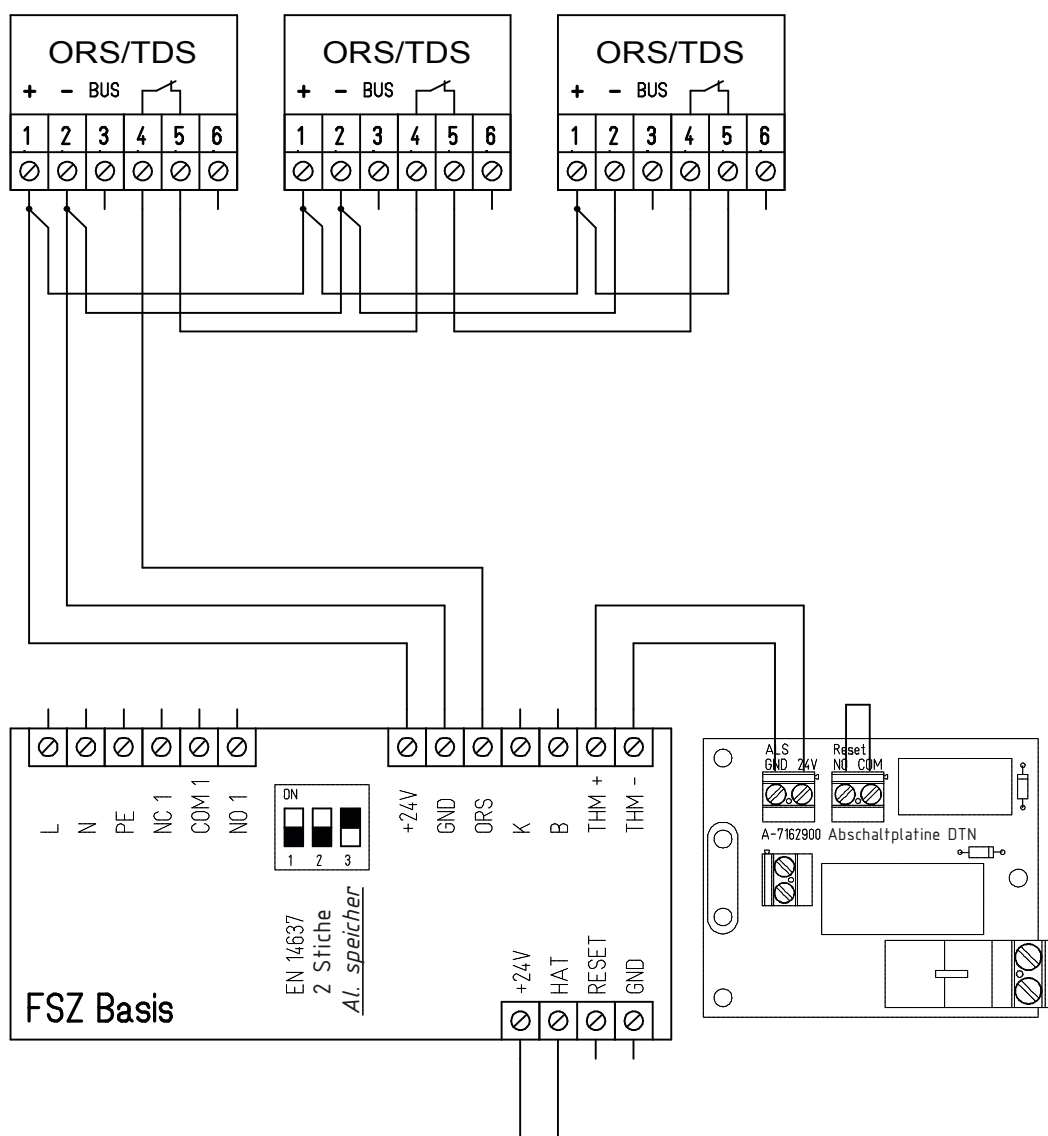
ORS/TDS
+ – BUS
1 2 3 4 5 6

ORS/TDS
+ – BUS
1 2 3 4 5 6

ORS/TDS
+ – BUS
1 2 3 4 5 6

L N PE NC 1 COM 1 NO 1

ON
1 2 3

+24V GND ORS K B THM + THM -

EN 14637
2 Stiche
Al. speicher

FSZ Basis

+24V HAT RESET GND

ALS
GND 24V
Reset
NO COM

A-7162900 Abschaltplatine DTN